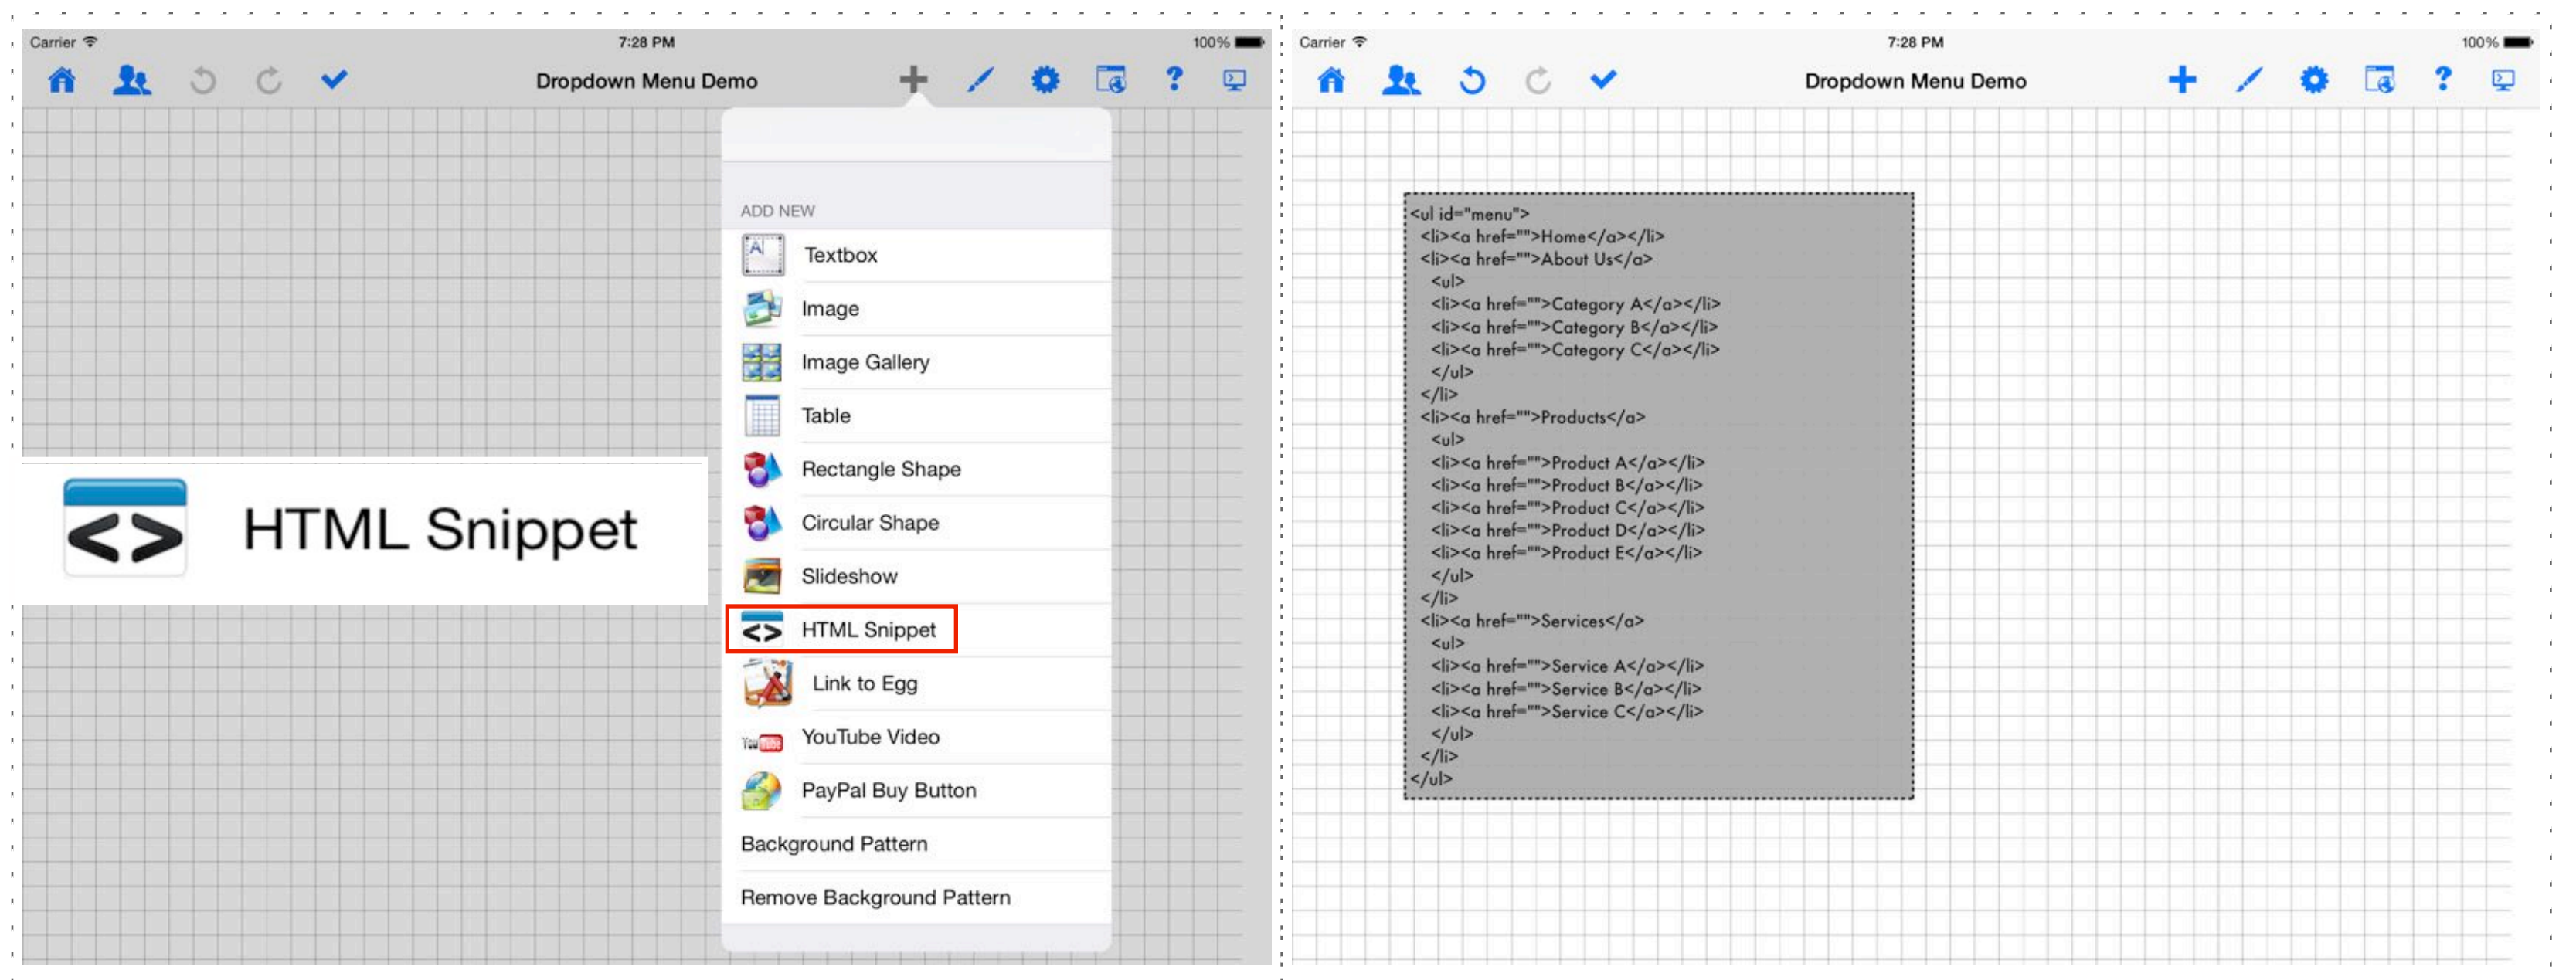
Carrier
7:28 PM
100%
Dropdown Menu Demo

ADD NEW
Textbox
Image
Image Gallery
Table
Rectangle Shape
Circular Shape
Slideshow
HTML Snippet
Link to Egg
YouTube Video
PayPal Buy Button
Background Pattern
Remove Background Pattern

HTML Snippet

Carrier
7:28 PM
100%
Dropdown Menu Demo

<ul id="menu">
<li><a href="">Home</a></li>
<li><a href="">About Us</a>
<ul>
<li><a href="">Category A</a></li>
<li><a href="">Category B</a></li>
<li><a href="">Category C</a></li>
</ul>
</li>
<li><a href="">Products</a>
<ul>
<li><a href="">Product A</a></li>
<li><a href="">Product B</a></li>
<li><a href="">Product C</a></li>
<li><a href="">Product D</a></li>
<li><a href="">Product E</a></li>
</ul>
</li>
<li><a href="">Services</a>
<ul>
<li><a href="">Service A</a></li>
<li><a href="">Service B</a></li>
<li><a href="">Service C</a></li>
</ul>
</li>
</ul>